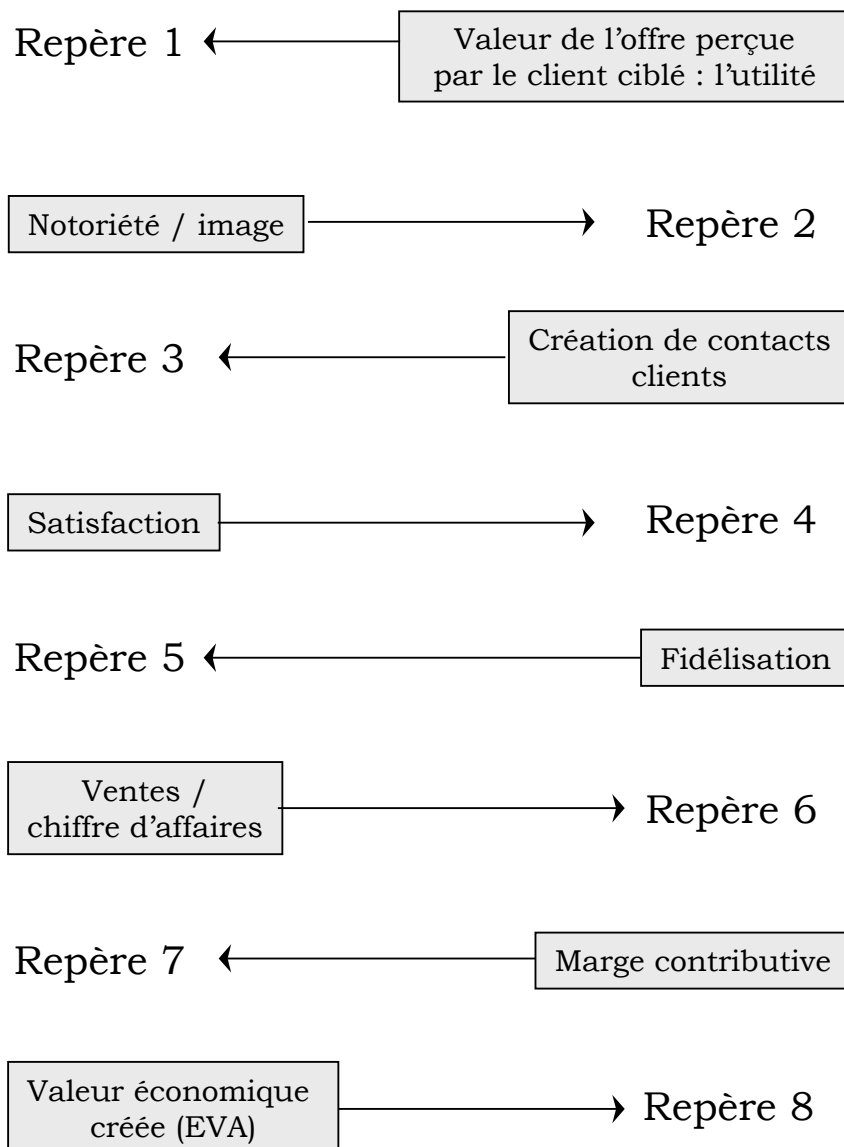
Repère 1

Valeur de l'offre perçue par le client ciblé : l'utilité

Notoriété / image

Repère 2

Repère 3

Création de contacts clients

Satisfaction

Repère 4

Repère 5

Fidélisation

Ventes / chiffre d'affaires

Repère 6

Repère 7

Marge contributive

Valeur économique créée (EVA)

Repère 8